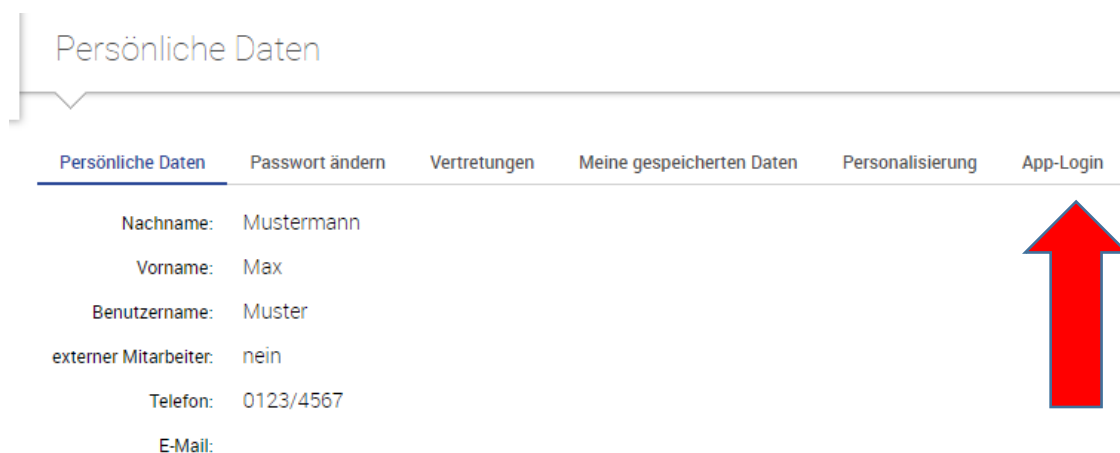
Persönliche Daten

Persönliche Daten | Passwort ändern | Vertretungen | Meine gespeicherten Daten | Personalisierung | App-Login

| | |
|---|---|
| Nachname: | Mustermann |
| Vorname: | Max |
| Benutzername: | Muster |
| externer Mitarbeiter: | nein |
| Telefon: | 0123/4567 |
| E-Mail: | |